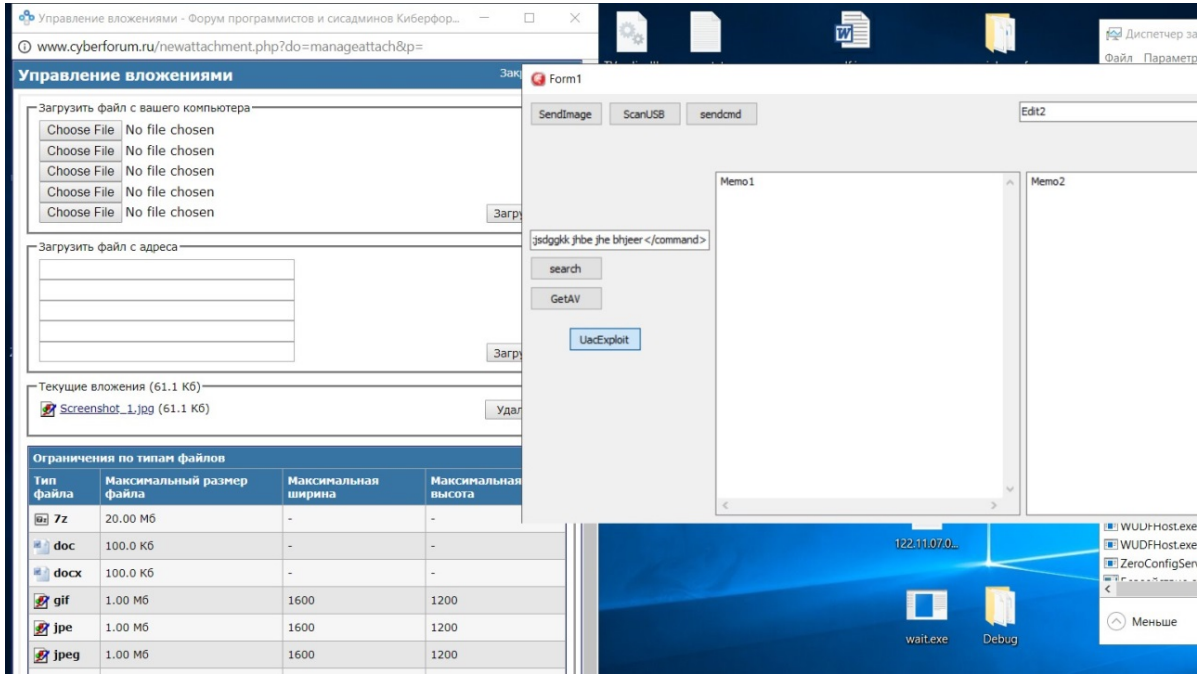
Управление вложениями - Форум программистов и сисадминов Киберфор...

www.cyberforum.ru/newattachment.php?do=manageattach&p=

Управление вложениями

Закр

Загрузить файл с вашего компьютера

Choose File No file chosen
Choose File No file chosen
Choose File No file chosen
Choose File No file chosen
Choose File No file chosen

Загру

Загрузить файл с адреса

Загру

Текущие вложения (61.1 Кб)

Screenshot_1.jpg (61.1 Кб)

Удал

Ограничения по типам файлов

| Тип файла | Максимальный размер файла | Максимальная ширина | Максимальная высота |
|---|---|---|---|
| 7z | 20.00 Мб | - | - |
| doc | 100.0 Кб | - | - |
| docx | 100.0 Кб | - | - |
| gif | 1.00 Мб | 1600 | 1200 |
| jpe | 1.00 Мб | 1600 | 1200 |
| jpeg | 1.00 Мб | 1600 | 1200 |

Form1

SendImage
ScanUSB
sendcmd
Edit2

Memo1
Memo2

:jsdggkk jhbe jhe bhjeer</command>

search
GetAV
UacExploit

Диспетчер за
Файл Параметр

122.11.07.0...

wait.exe
Debug

WUDFHost.exe
WUDFHost.exe
ZeroConfigServ

Меньше